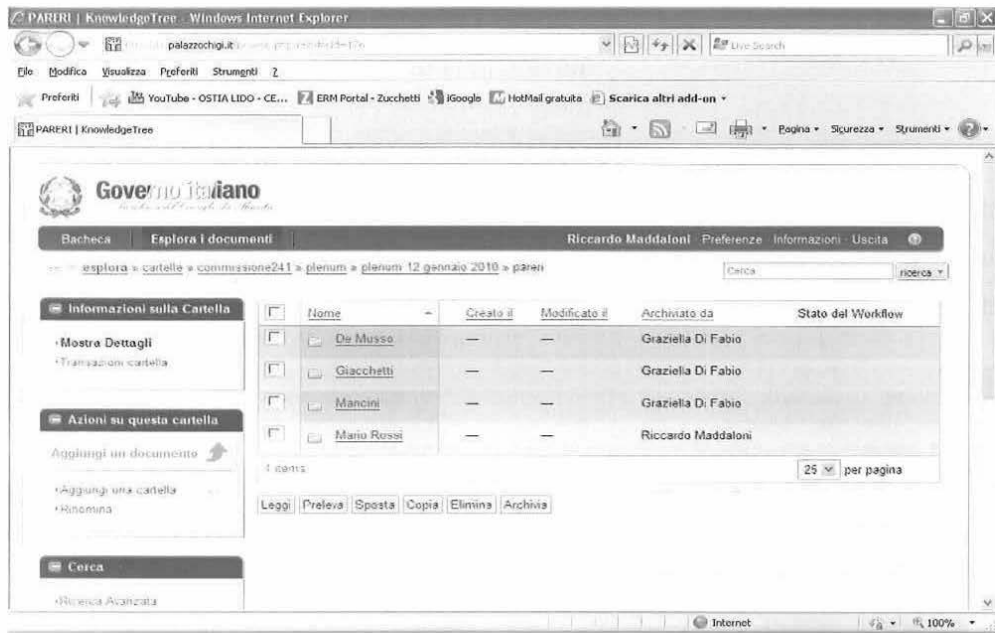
PARERI | KnowledgeTree - Windows Internet Explorer

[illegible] palazzochigi.it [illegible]

Live Search

File Modifica Visualizza Preferiti Strumenti ?

Preferiti YouTube - OSTIA LIDO - CE... ERM Portal - Zucchetti iGoogle HotMail gratuita Scarica altri add-on

PARERI | KnowledgeTree

Pagina Sicurezza Strumenti

Governo Italiano

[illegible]

Bacheca Esplora i documenti

Riccardo Maddaloni Preferenze Informazioni Uscita

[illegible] esplora » cartelle » commissione241 » plenum » plenum 12 gennaio 2010 » pareri

Cerca ricerca

Informazioni sulla Cartella

Mostra Dettagli

Transazioni cartella

Azioni su questa cartella

Aggiungi un documento

Aggiungi una cartella

Rinomina

Cerca

Ricerca Avanzata

| | Nome | Creato il | Modificato il | Archiviato da | Stato del Workflow |
|---|---|---|---|---|---|
| | De Musso | — | — | Graziella Di Fabio | |
| | Giacchetti | — | — | Graziella Di Fabio | |
| | Mancini | — | — | Graziella Di Fabio | |
| | Mario Rossi | — | — | Riccardo Maddaloni | |

4 items

25 per pagina

Leggi Preleva Sposta Copia Elimina Archivia

Internet

100%